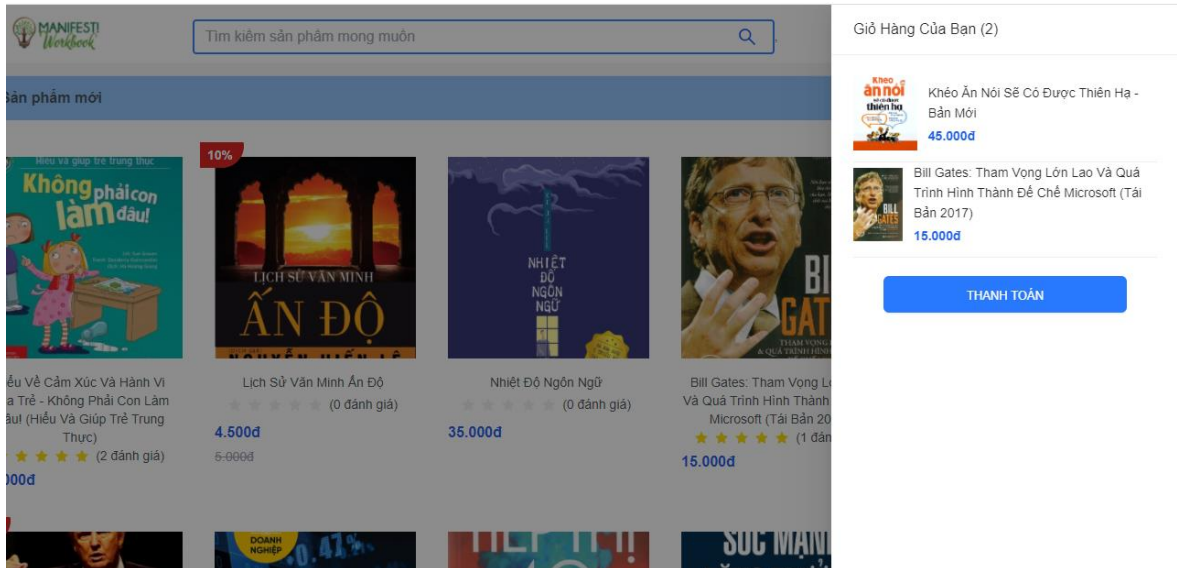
MANIFEST Workbook

Tìm kiếm sản phẩm mong muốn

ản phẩm mới

Hiểu và giúp trẻ trung thực
Không phải con làm đâu!

ểu Về Cảm Xúc Và Hành Vi a Trẻ - Không Phải Con Làm âu! (Hiểu Và Giúp Trẻ Trung Thực)
(2 đánh giá)
00đ

10%
LỊCH SỬ VĂN MINH ẤN ĐỘ
NGUYỄN HIẾN LÊ

Lịch Sử Văn Minh Ấn Độ
(0 đánh giá)
4.500đ
5.000đ

NHIỆT ĐỘ NGÔN NGỮ

Nhiệt Độ Ngôn Ngữ
(0 đánh giá)
35.000đ

BILL GATES
THAM VỌNG & QUÁ TRÌNH HÌNH

Bill Gates: Tham Vọng L Và Quá Trình Hình Thành Microsoft (Tái Bản 20
(1 đán
15.000đ

DOANH NGHIỆP
0.41%
SỨC MẠNH

Giỏ Hàng Của Bạn (2)

Khéo ăn nói sẽ có được thiên hạ

Khéo Ăn Nói Sẽ Có Được Thiên Hạ - Bản Mới
45.000đ

BILL GATES

Bill Gates: Tham Vọng Lớn Lao Và Quá Trình Hình Thành Đế Chế Microsoft (Tái Bản 2017)
15.000đ

THANH TOÁN